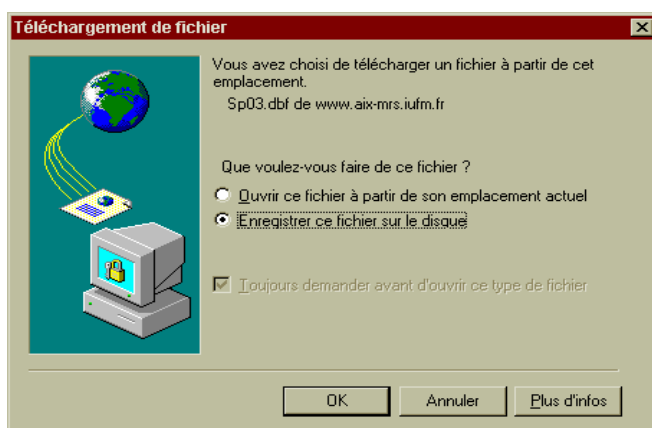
Téléchargement de fichier

Vous avez choisi de télécharger un fichier à partir de cet emplacement.

Sp03.dbf de www.aix-mrs.iufm.fr

Que voulez-vous faire de ce fichier ?

Ouvrir ce fichier à partir de son emplacement actuel

Enregistrer ce fichier sur le disque

Toujours demander avant d'ouvrir ce type de fichier

OK

Annuler

Plus d'infos